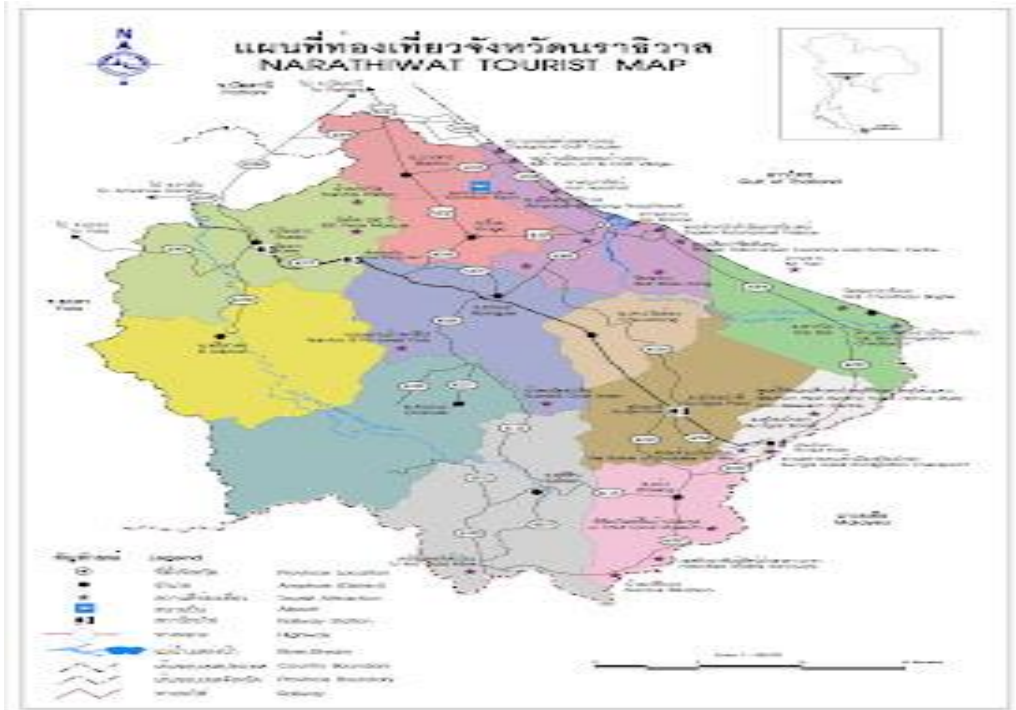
แผนที่ท่องเที่ยวจังหวัดนราธิวาส
NARATHIWAT TOURIST MAP

N

ทะเลจีนใต้
Gulf of Thailand

มาเลเซีย
Malaysia

สัญลักษณ์ Legend
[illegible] Province Location
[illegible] Amphoe (District)
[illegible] Tourist Attraction
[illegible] Airport
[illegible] Railway Station
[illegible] Highway
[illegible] River/Stream
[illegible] Country Boundary
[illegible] Province Boundary
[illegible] Railway

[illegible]